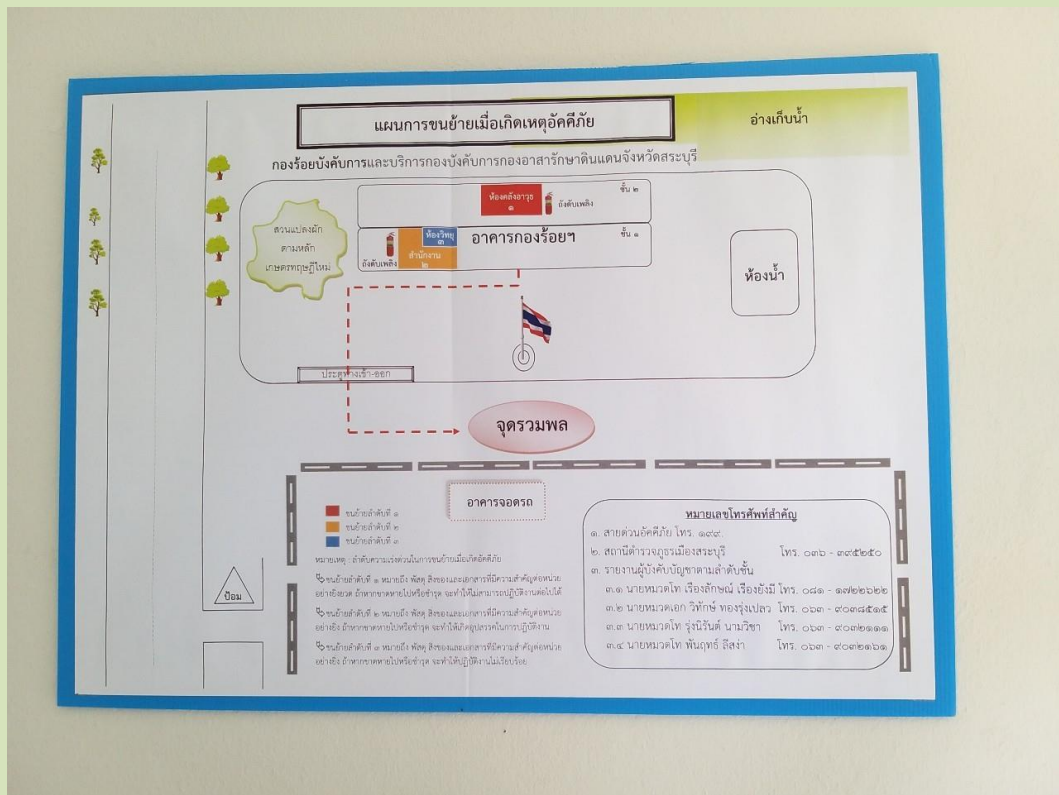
แผนการขนย้ายเมื่อเกิดเหตุอัคคีภัย

อ่างเก็บน้ำ

กองร้อยบังคับการและบริการกองบังคับการกองอาสารักษาดินแดนจังหวัดสระบุรี

สวนแปลงผัก ตามหลัก เกษตรทฤษฎีใหม่

ห้องคลังอาวุธ ๑

ถังดับเพลิง

ชั้น ๒

ห้องวิทยุ ๓

ถังดับเพลิง

สำนักงาน ๒

อาคารกองร้อยฯ

ชั้น ๑

ห้องน้ำ

ประตูทางเข้า-ออก

จุดรวมพล

อาคารจอดรถ

ขนย้ายลำดับที่ ๑
ขนย้ายลำดับที่ ๒
ขนย้ายลำดับที่ ๓

หมายเหตุ : ลำดับความเร่งด่วนในการขนย้ายเมื่อเกิดอัคคีภัย

ขนย้ายลำดับที่ ๑ หมายถึง พัสดุ สิ่งของและเอกสารที่มีความสำคัญต่อหน่วย อย่างยิ่งยวด ถ้าหากหายหรือชำรุด จะทำให้ไม่สามารถปฏิบัติงานต่อไปได้

ขนย้ายลำดับที่ ๒ หมายถึง พัสดุ สิ่งของและเอกสารที่มีความสำคัญต่อหน่วย อย่างยิ่ง ถ้าหากสูญหายหรือชำรุด จะทำให้เกิดอุปสรรคในการปฏิบัติงาน

ขนย้ายลำดับที่ ๓ หมายถึง พัสดุ สิ่งของและเอกสารที่มีความสำคัญต่อหน่วย อย่างยิ่ง ถ้าหากสูญหายหรือชำรุด จะทำให้ปฏิบัติงานไม่เรียบร้อย

ป้อม

หมายเลขโทรศัพท์สำคัญ

๑. สายด่วนอัคคีภัย โทร. ๑๙๙

๒. สถานีตำรวจภูธรเมืองสระบุรี โทร. ๐๓๖ - ๓๙๕๒๕๐

๓. รายงานผู้บังคับบัญชาตามลำดับชั้น

๓.๑ นายหมวดโท เรืองลักษณ์ เรืองยังมี โทร. ๐๘๑ - ๑๗๒๖๒๒

๓.๒ นายหมวดเอก วิทักษ์ ทองรุ่งเปลว โทร. ๐๖๓ - ๙๐๓๘๕๑๕

๓.๓ นายหมวดโท รุ่งนิรันต์ นามวิชา โทร. ๐๖๓ - ๙๐๓๒๑๑๑

๓.๔ นายหมวดโท พันฤทธิ์ ลีลงำ โทร. ๐๖๓ - ๙๐๓๒๑๖๑